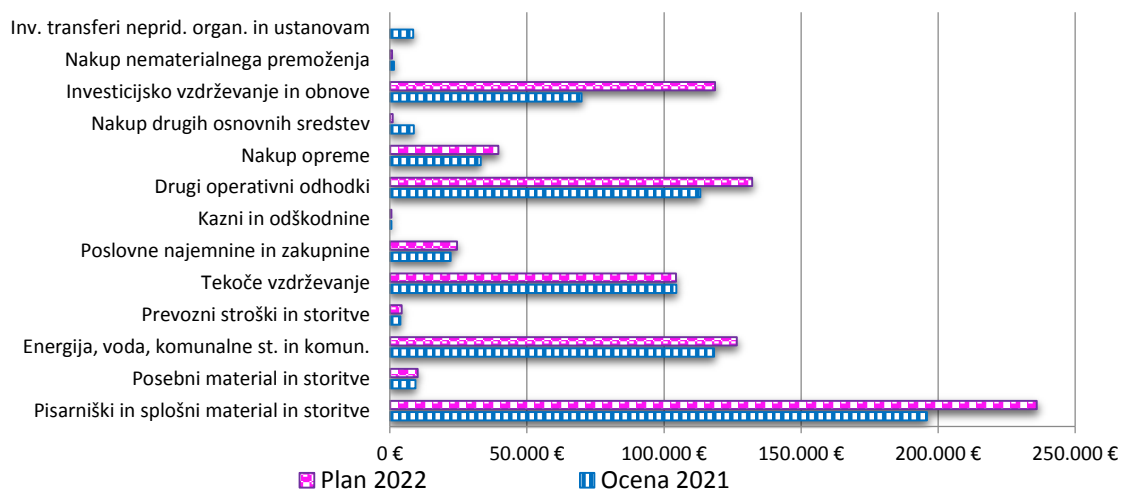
Inv. transferi neprid. organ. in ustanovam
Nakup nematerialnega premoženja
Investicijsko vzdrževanje in obnove
Nakup drugih osnovnih sredstev
Nakup opreme
Drugi operativni odhodki
Kazni in odškodnine
Poslovne najemnine in zakupnine
Tekoče vzdrževanje
Prevozni stroški in storitve
Energija, voda, komunalne st. in komun.
Posebni material in storitve
Pisarniški in splošni material in storitve

0 €
50.000 €
100.000 €
150.000 €
200.000 €
250.000 €

Plan 2022
Ocena 2021